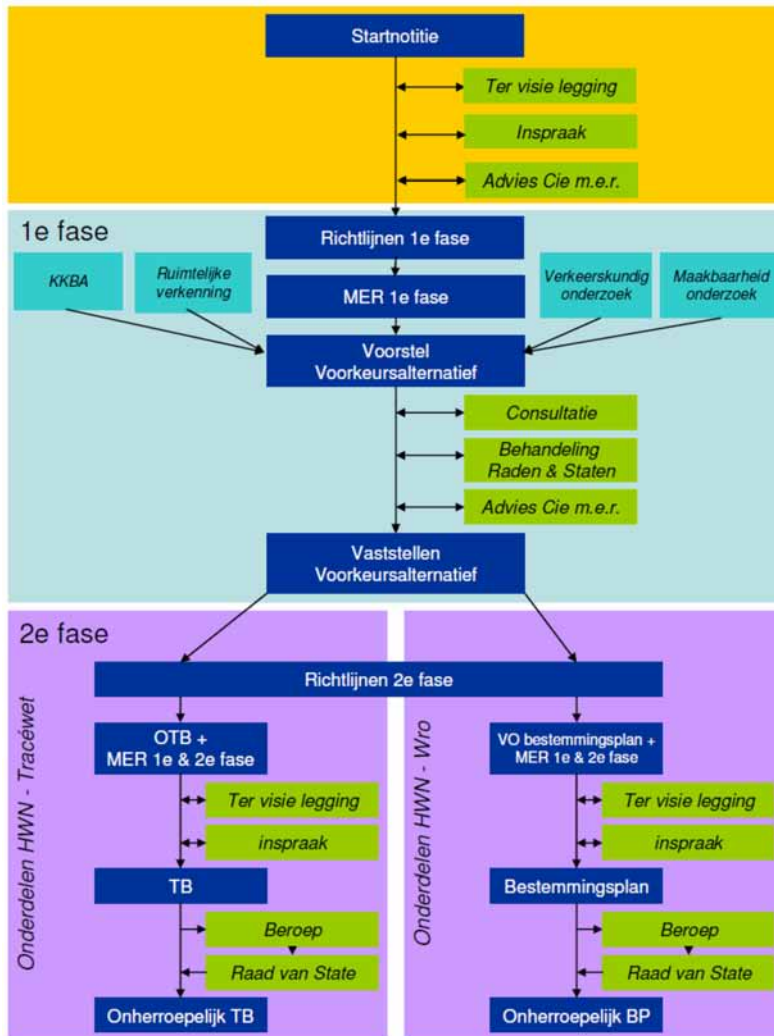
Startnotitie

Ter visie legging

Inspraak

Advies Cie m.e.r.

1e fase

Richtlijnen 1e fase

KKBA

Ruimtelijke verkenning

MER 1e fase

Verkeerskundig onderzoek

Maakbaarheid onderzoek

Voorstel Voorkeursalternatief

Consultatie

Behandeling Raden & Staten

Advies Cie m.e.r.

Vaststellen Voorkeursalternatief

2e fase

Richtlijnen 2e fase

Onderdelen HWN - Tracéwet

OTB + MER 1e & 2e fase

Ter visie legging

inspraak

TB

Beroep

Raad van State

Onherroepelijk TB

Onderdelen HWN - Wro

VO bestemmingsplan + MER 1e & 2e fase

Ter visie legging

inspraak

Bestemmingsplan

Beroep

Raad van State

Onherroepelijk BP